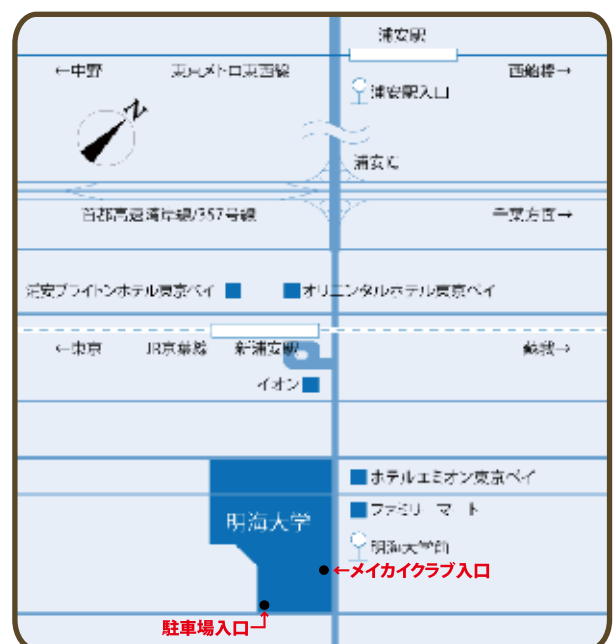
浦安駅

←中野

東京メトロ東西線

西船橋→

浦安駅入口

N

浦安IC

首都高速湾岸線/357号線

千葉方面→

浦安ブライトンホテル東京ベイ

オリエンタルホテル東京ベイ

←東京

JR京葉線

新浦安駅

蘇我→

イオン

ホテルエミオン東京ベイ

明海大学

ファミリーマート

明海大学前

←メイカイクラブ入口

駐車場入口